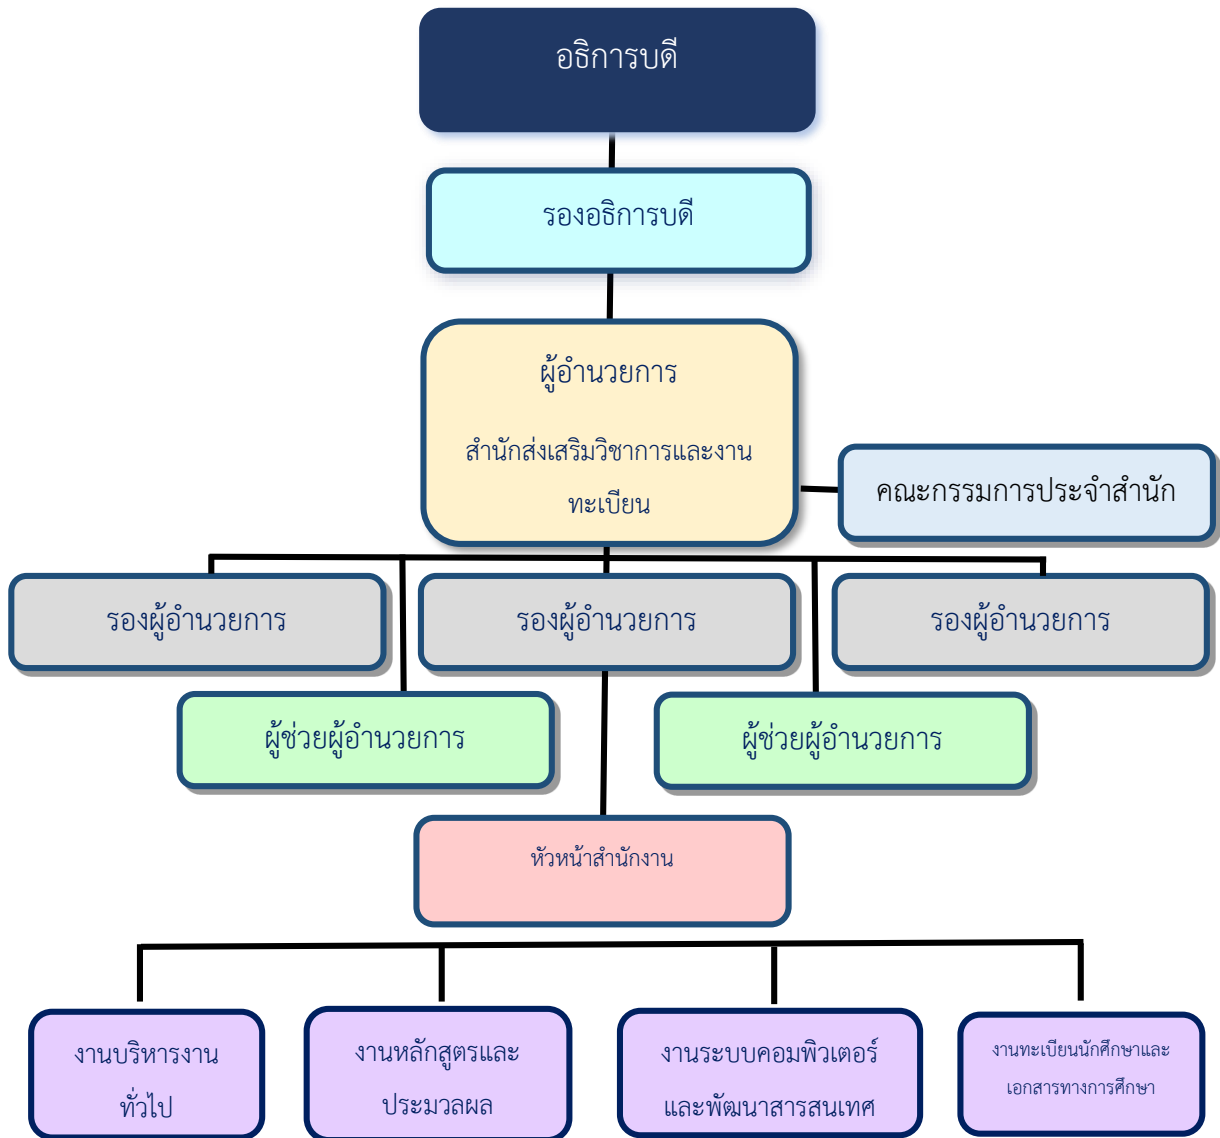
อธิการบดี

รองอธิการบดี

ผู้อำนวยการ

สำนักส่งเสริมวิชาการและงานทะเบียน

คณะกรรมการประจำสำนัก

รองผู้อำนวยการ

รองผู้อำนวยการ

รองผู้อำนวยการ

ผู้ช่วยผู้อำนวยการ

ผู้ช่วยผู้อำนวยการ

หัวหน้าสำนักงาน

งานบริหารงานทั่วไป

งานหลักสูตรและประมวลผล

งานระบบคอมพิวเตอร์และพัฒนาสารสนเทศ

งานทะเบียนนักศึกษาและเอกสารทางการศึกษา